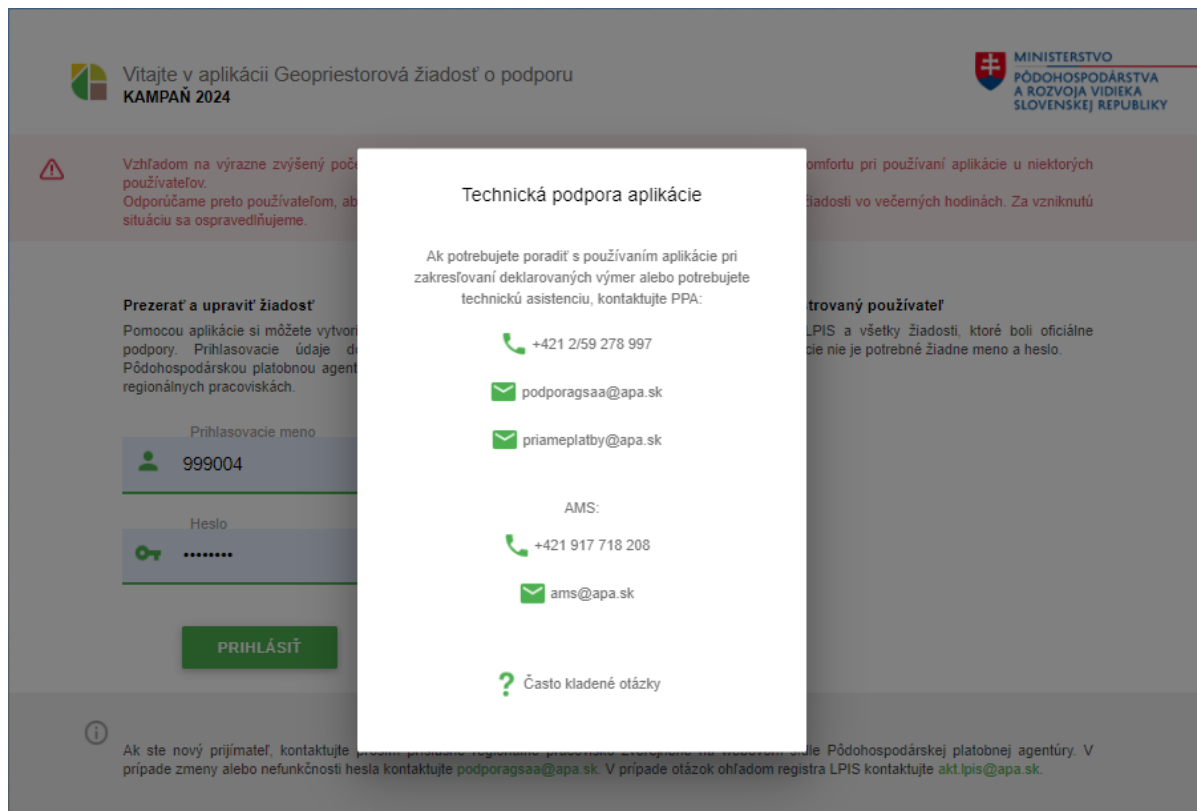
Vitajte v aplikácii Geopriestorová žiadosť o podporu
KAMPAŇ 2024

MINISTERSTVO
PÔDOHOSPODÁRSTVA
A ROZVOJA VIDIEKA
SLOVENSKEJ REPUBLIKY

Vzhľadom na výrazne zvýšený poč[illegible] komfortu pri používaní aplikácie u niektorých používateľov.
Odporúčame preto používateľom, ab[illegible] žiadosti vo večerných hodinách. Za vzniknutú situáciu sa ospravedlňujeme.

Prezerať a upraviť žiadosť
Pomocou aplikácie si môžete vytvori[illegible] podpory. Prihlasovacie údaje d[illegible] Pôdohospodárskou platobnou agent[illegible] regionálnych pracoviskách.

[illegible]trovaný používateľ
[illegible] LPIS a všetky žiadosti, ktoré boli oficiálne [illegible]cie nie je potrebné žiadne meno a heslo.

Prihlasovacie meno
999004

Heslo
••••••••

PRIHLÁSIŤ

Technická podpora aplikácie

Ak potrebujete poradiť s používaním aplikácie pri zakresľovaní deklarovaných výmer alebo potrebujete technickú asistenciu, kontaktujte PPA:

+421 2/59 278 997

podporagsaa@apa.sk

priameplatby@apa.sk

AMS:

+421 917 718 208

ams@apa.sk

Často kladené otázky

Ak ste nový prijímateľ, kontaktujte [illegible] Pôdohospodárskej platobnej agentúry. V prípade zmeny alebo nefunkčnosti hesla kontaktujte podporagsaa@apa.sk. V prípade otázok ohľadom registra LPIS kontaktujte akt.lpis@apa.sk.